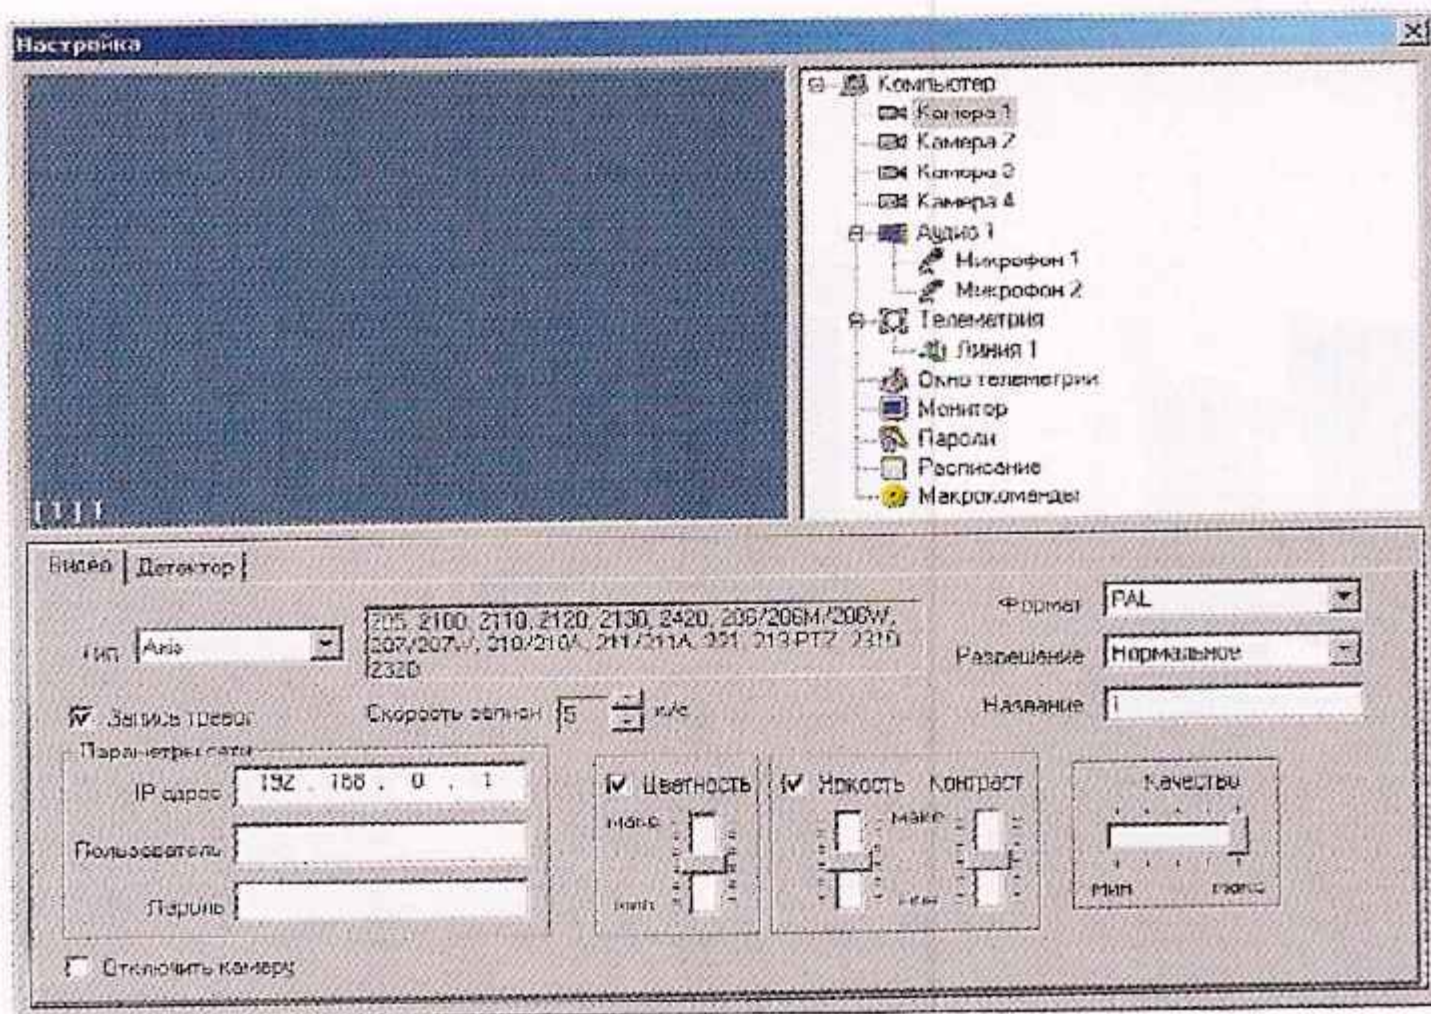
Настройка

[ 1 ]

Компьютер
Камера 1
Камера 2
Камера 3
Камера 4
Аудио 1
Микрофон 1
Микрофон 2
Телеметрия
Линия 1
Окно телеметрии
Монитор
Пароли
Расписание
Макрокоманды

Видео | Детектор

Тип Axis

205, 2100, 2110, 2120, 2130, 2420, 206/206M/206W, 207/207W, 210/210A, 211/211A, 231, 213 PTZ, 231D 232D

Формат PAL

Разрешение Нормальное

Название 1

Запись тревог

Скорость записи 5 к/с

Параметры сети

IP адрес 192 . 168 . 0 . 1

Пользователь

Пароль

Цветность
макс
мин

Яркость Контраст
макс
мин

Качество
мин макс

Отключить камеру